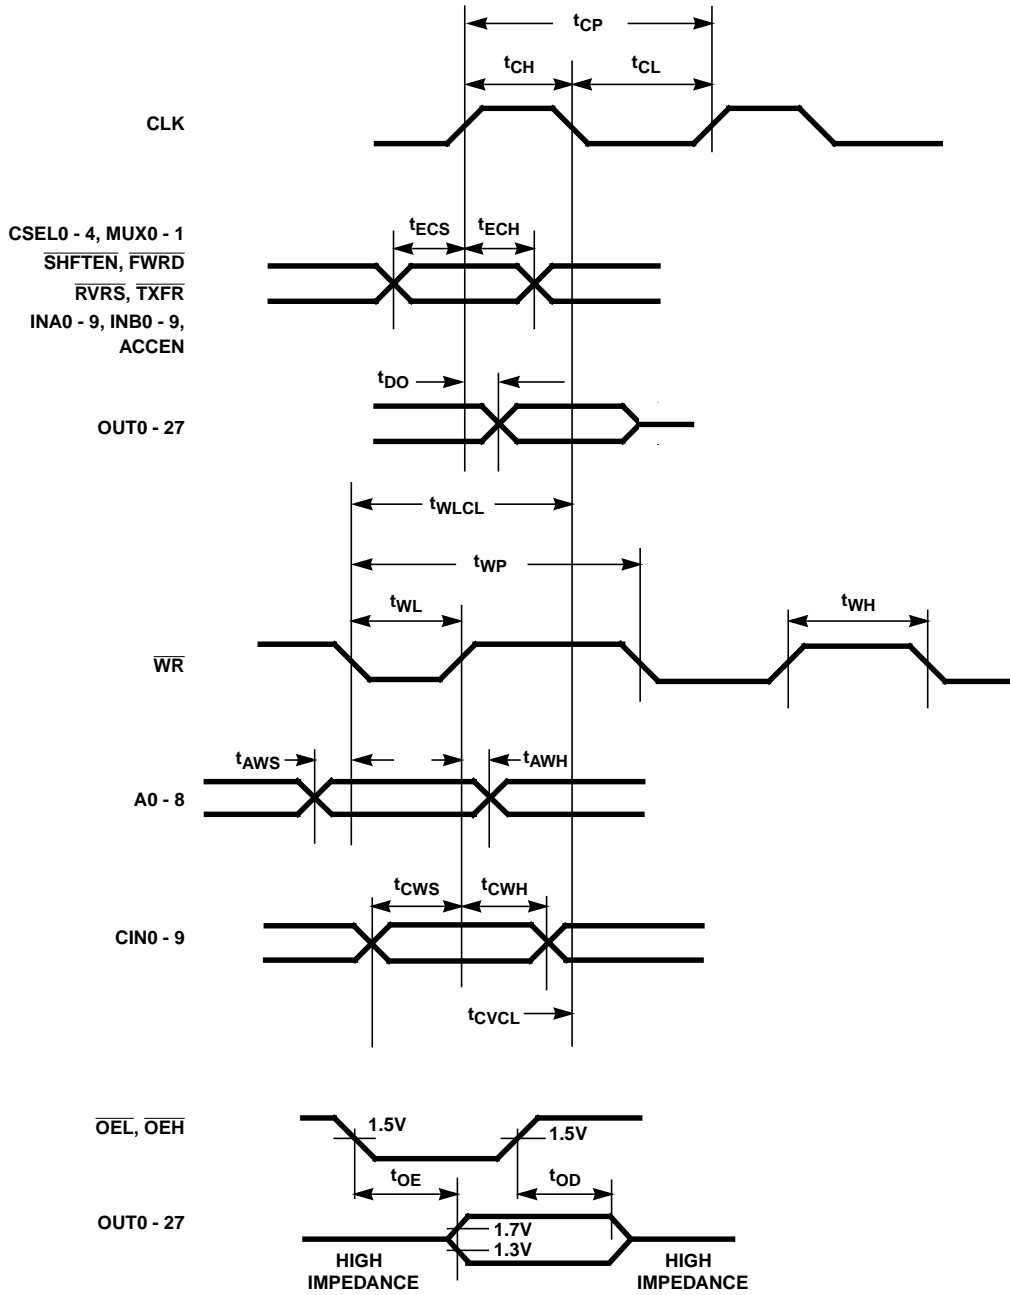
$t_{CP}$

$t_{CH}$ $t_{CL}$

CLK

CSEL0 - 4, MUX0 - 1
$\overline{SHFTEN}$, $\overline{FWRD}$
$\overline{RVRS}$, $\overline{TXFR}$
INA0 - 9, INB0 - 9,
ACCEN

$t_{ECS}$ $t_{ECH}$

$t_{DO}$

OUT0 - 27

$t_{WLCL}$

$t_{WP}$

$t_{WL}$

$t_{WH}$

$\overline{WR}$

$t_{AWS}$ $t_{AWH}$

A0 - 8

$t_{CWS}$ $t_{CWH}$

CIN0 - 9

$t_{CVCL}$

$\overline{OEL}$, $\overline{OEH}$

1.5V

1.5V

$t_{OE}$ $t_{OD}$

OUT0 - 27

1.7V
1.3V

HIGH IMPEDANCE

HIGH IMPEDANCE